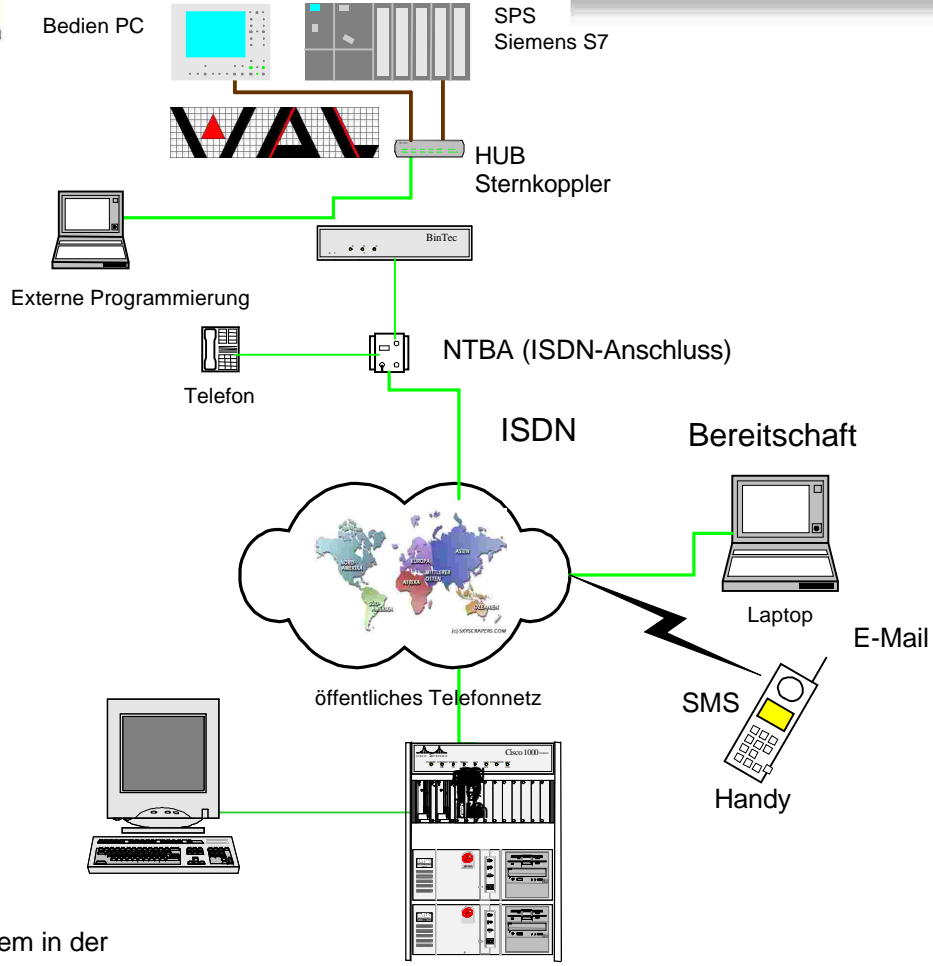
Bedien PC

SPS
Siemens S7

WAL

HUB
Sternkoppler

BinTec

Externe Programmierung

NTBA (ISDN-Anschluss)

Telefon

ISDN

Bereitschaft

NORD AMERIKA
EUROPA
ASIEN
AFRIKA
MITTLERER OSTEN
SÜD AMERIKA
OZEANIEN
(c) SKYSCRAPERS.COM

Laptop

E-Mail

öffentliches Telefonnetz

SMS

Handy

Cisco 1000

em in der